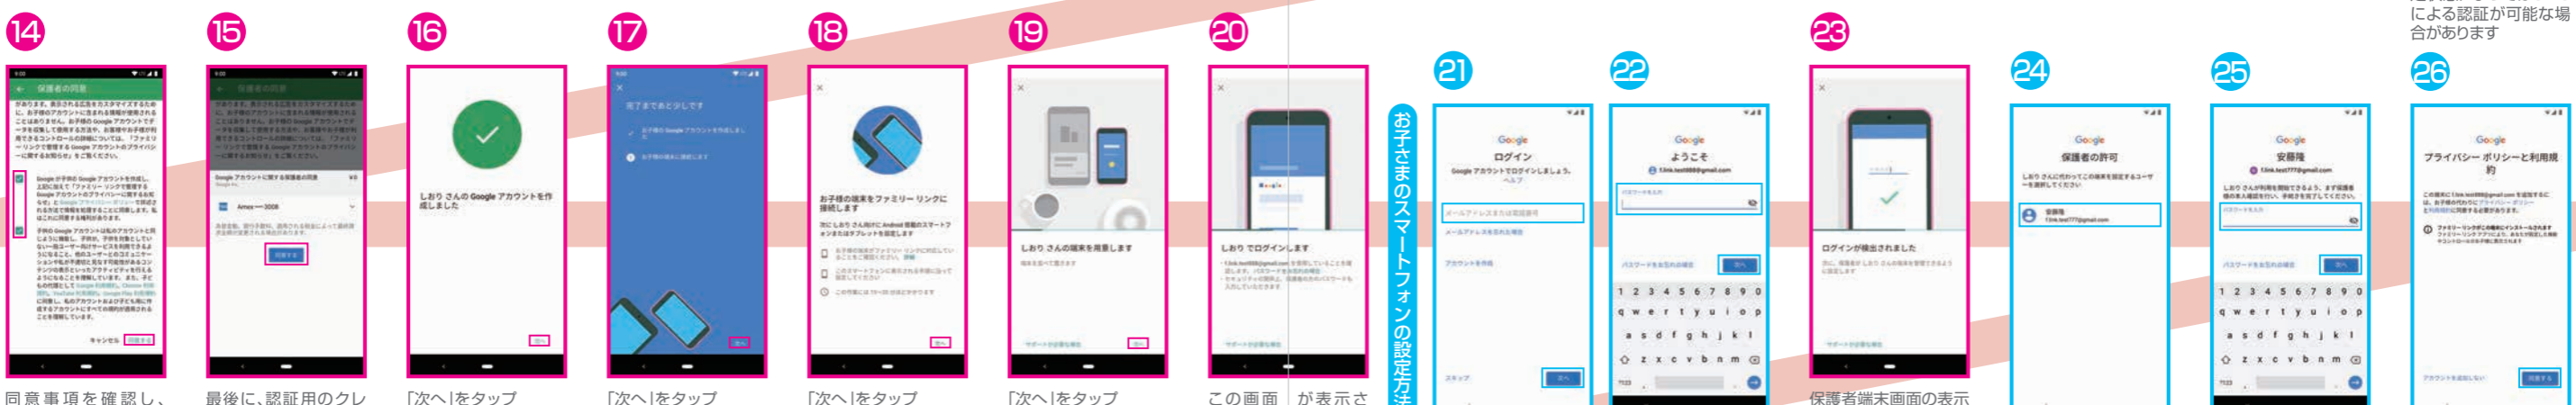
による認証が可能な場合があります

14

保護者の同意

キャンセル 同意する

同意事項を確認し、

15

保護者の同意

同意する

最後に、認証用のクレ

16

しおり さんの Google アカウントを作成しました

次へ

「次へ」をタップ

17

完了まであと少しです

次へ

「次へ」をタップ

18

お子様の端末をファミリー リンクに接続します

次へ

「次へ」をタップ

19

しおり さんの端末を用意します

次へ

「次へ」をタップ

20

しおり でログインします

この画面 が表示さ

お子さまのスマートフォンの設定方法

21

Google
ログイン
Google アカウントでログインしましょう。

次へ

22

Google
ようこそ

次へ

1 2 3 4 5 6 7 8 9 0
q w e r t y u i o p
a s d f g h j k l
z x c v b n m

23

ログインが検出されました

保護者端末画面の表示

24

Google
保護者の許可

25

Google
安藤陸

次へ

1 2 3 4 5 6 7 8 9 0
q w e r t y u i o p
a s d f g h j k l
z x c v b n m

26

Google
プライバシー ポリシーと利用規約

同意する